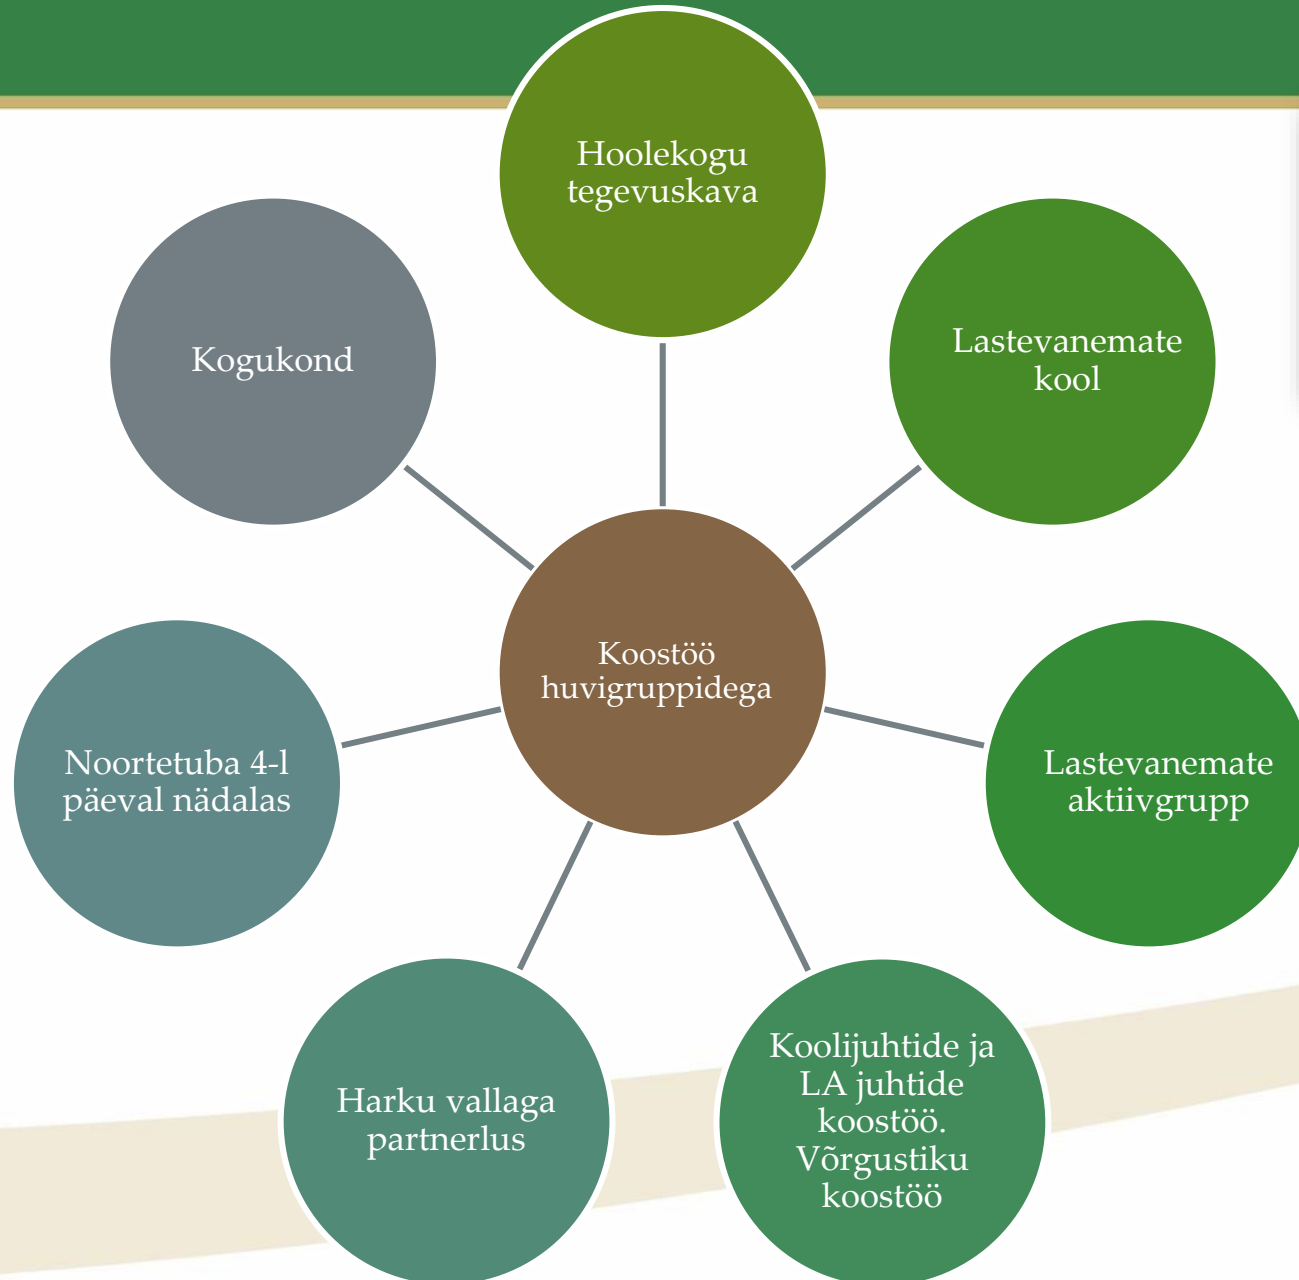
Hoolekogu tegevuskava

Kogukond

Lastevanemate kool

Koostöö huvigruppidega

Noortetuba 4-l päeval nädalas

Lastevanemate aktiivgrupp

Harku vallaga partnerlus

Koolijuhtide ja LA juhtide koostöö. Võrgustiku koostöö